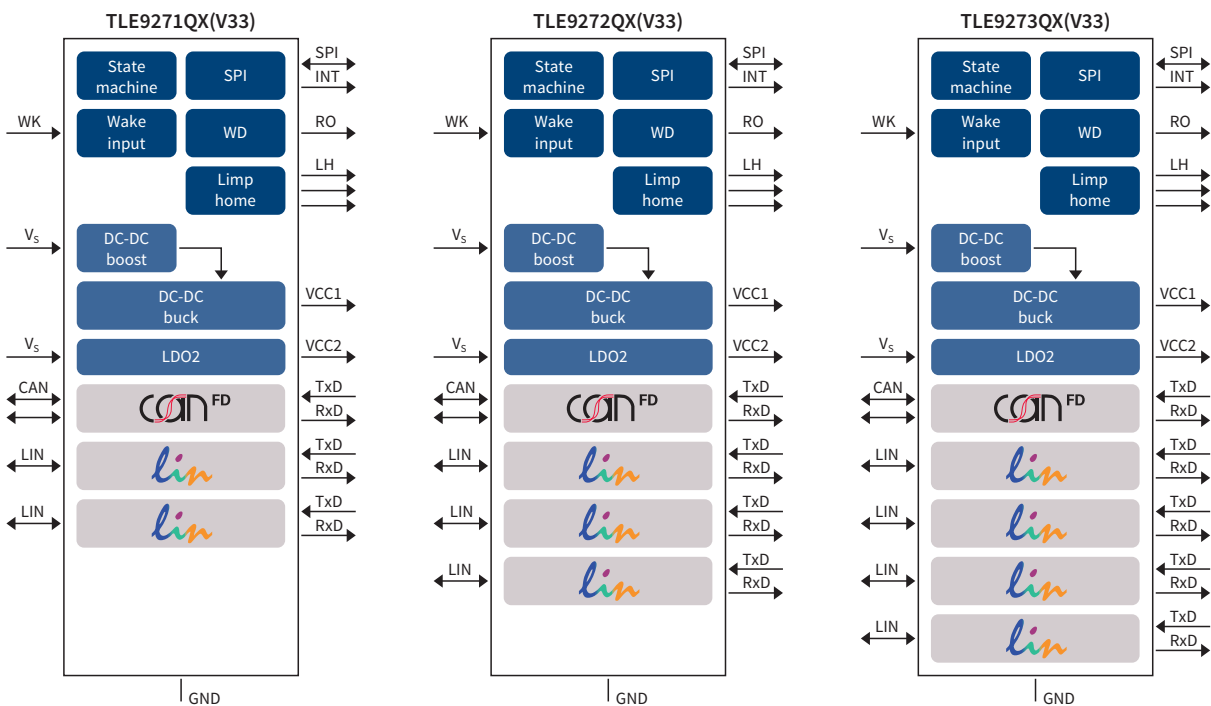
TLE9271QX(V33)

WK
$V_S$
$V_S$
CAN
LIN
LIN

State machine
SPI
Wake input
WD
Limp home
DC-DC boost
DC-DC buck
LDO2
can FD
lin
lin

SPI
INT
RO
LH
VCC1
VCC2
TxD
RxD
TxD
RxD
TxD
RxD

GND

TLE9272QX(V33)

WK
$V_S$
$V_S$
CAN
LIN
LIN
LIN

State machine
SPI
Wake input
WD
Limp home
DC-DC boost
DC-DC buck
LDO2
can FD
lin
lin
lin

SPI
INT
RO
LH
VCC1
VCC2
TxD
RxD
TxD
RxD
TxD
RxD
TxD
RxD

GND

TLE9273QX(V33)

WK
$V_S$
$V_S$
CAN
LIN
LIN
LIN
LIN

State machine
SPI
Wake input
WD
Limp home
DC-DC boost
DC-DC buck
LDO2
can FD
lin
lin
lin
lin

SPI
INT
RO
LH
VCC1
VCC2
TxD
RxD
TxD
RxD
TxD
RxD
TxD
RxD
TxD
RxD

GND